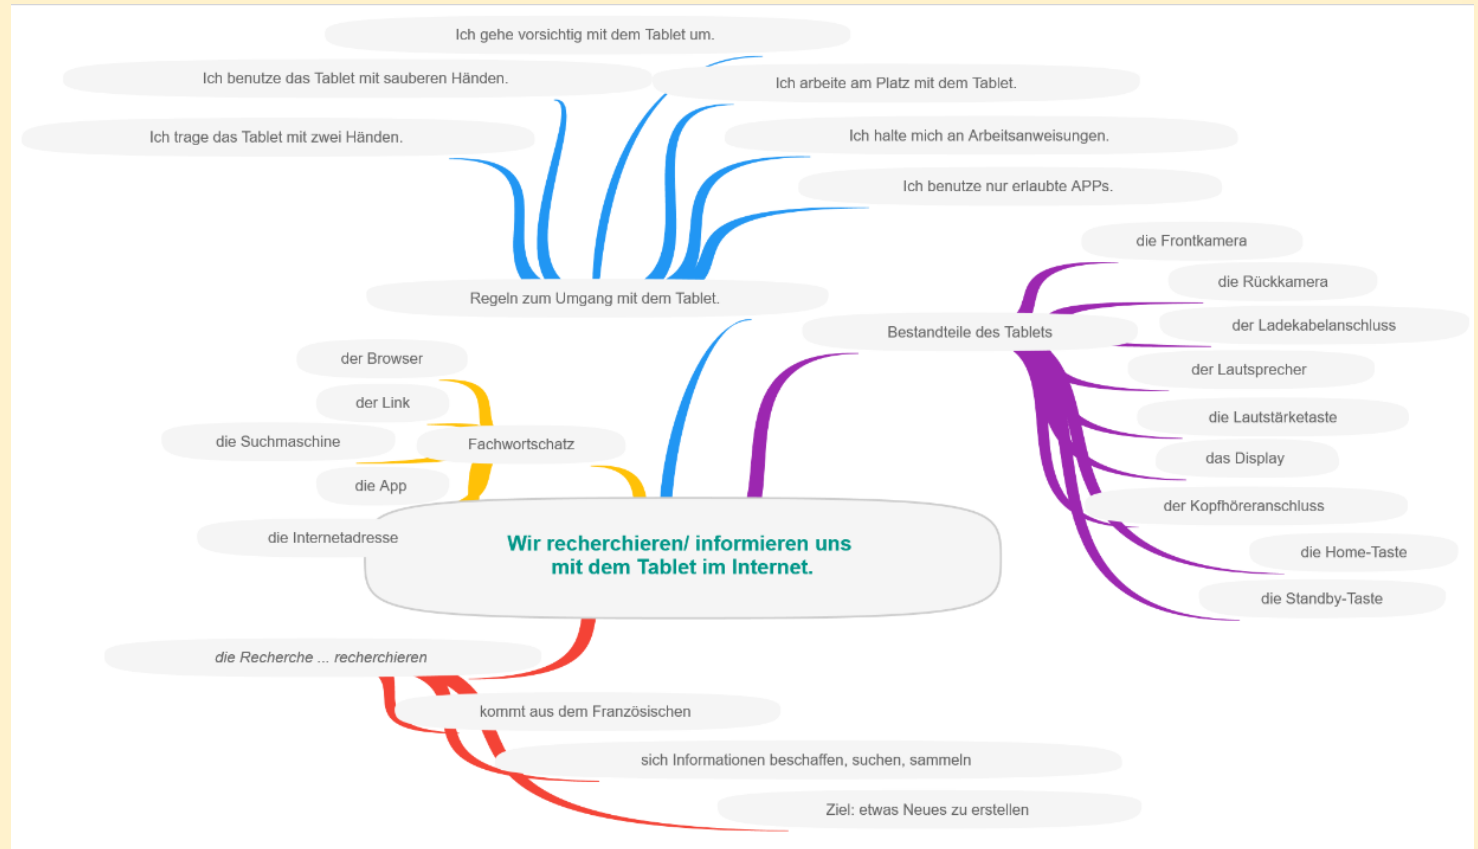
Wir recherchieren/ informieren uns mit dem Tablet im Internet.

Regeln zum Umgang mit dem Tablet.

Ich gehe vorsichtig mit dem Tablet um.

Ich benutze das Tablet mit sauberen Händen.

Ich arbeite am Platz mit dem Tablet.

Ich trage das Tablet mit zwei Händen.

Ich halte mich an Arbeitsanweisungen.

Ich benutze nur erlaubte APPs.

Bestandteile des Tablets

die Frontkamera

die Rückkamera

der Ladekabelanschluss

der Lautsprecher

die Lautstärketaste

das Display

der Kopfhöreranschluss

die Home-Taste

die Standby-Taste

Fachwortschatz

der Browser

der Link

die Suchmaschine

die App

die Internetadresse

die Recherche ... recherchieren

kommt aus dem Französischen

sich Informationen beschaffen, suchen, sammeln

Ziel: etwas Neues zu erstellen